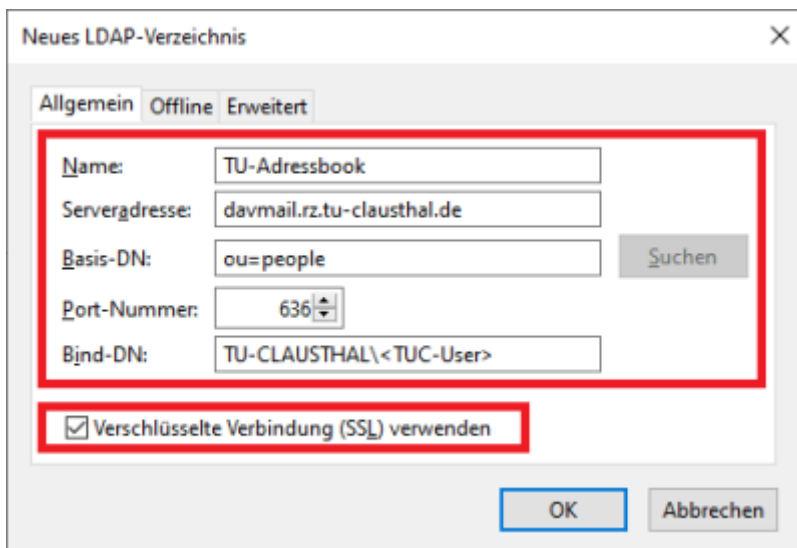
Neues LDAP-Verzeichnis

×

Allgemein Offline Erweitert

Name: TU-Adressbook

Serveradresse: davmail.rz.tu-clausthal.de

Basis-DN: ou=people

Suchen

Port-Nummer: 636

Bind-DN: TU-CLAUSTHAL\<TUC-User>

☑ Verschlüsselte Verbindung (SSL) verwenden

OK

Abbrechen